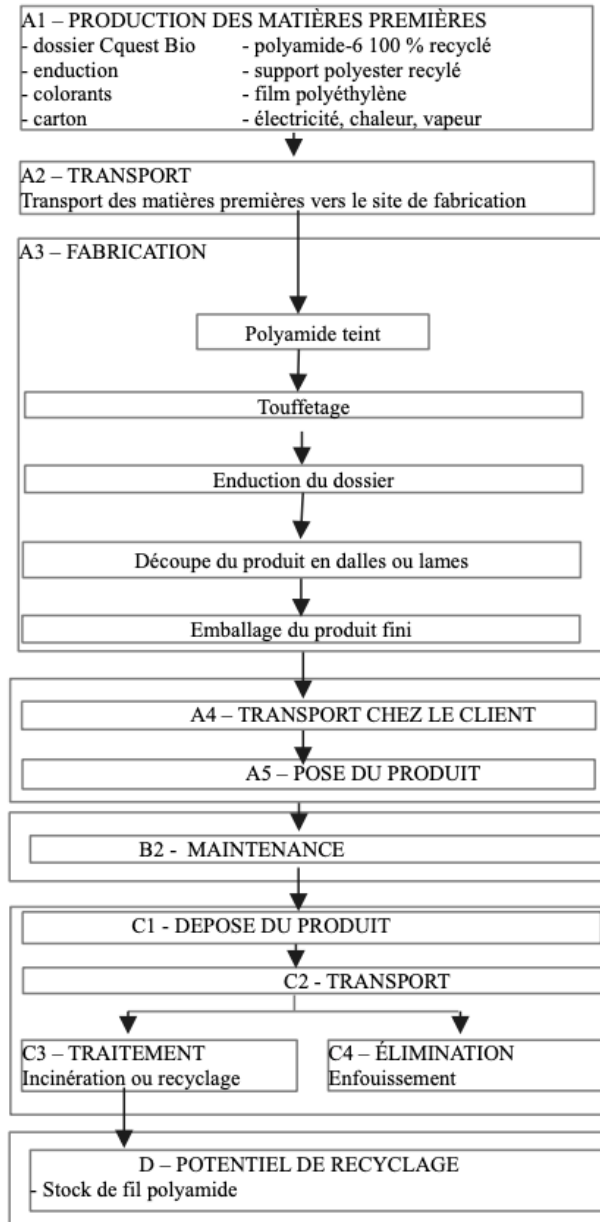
A1 – PRODUCTION DES MATIÈRES PREMIÈRES
- dossier Cquest Bio
- enduction
- colorants
- carton
- polyamide-6 100 % recyclé
- support polyester recylé
- film polyéthylène
- électricité, chaleur, vapeur

A2 – TRANSPORT
Transport des matières premières vers le site de fabrication

A3 – FABRICATION

Polyamide teint

Touffetage

Enduction du dossier

Découpe du produit en dalles ou lames

Emballage du produit fini

A4 – TRANSPORT CHEZ LE CLIENT

A5 – POSE DU PRODUIT

B2 - MAINTENANCE

C1 - DEPOSE DU PRODUIT

C2 - TRANSPORT

C3 – TRAITEMENT
Incinération ou recyclage

C4 – ÉLIMINATION
Enfouissement

D – POTENTIEL DE RECYCLAGE
- Stock de fil polyamide